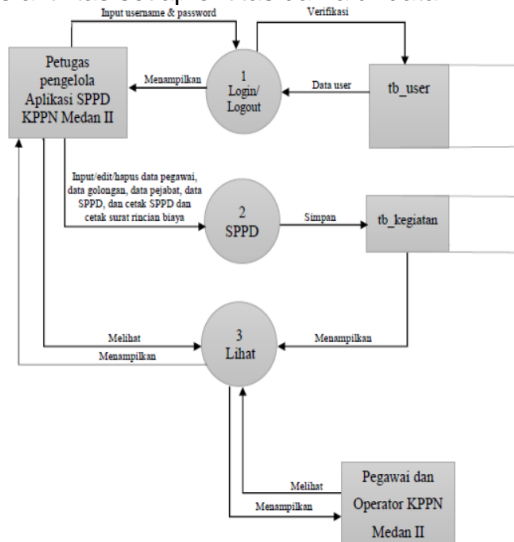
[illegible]

Input username & password

Verifikasi

Petugas pengelola Aplikasi SPPD KPPN Medan II

Menampilkan

1 Login/ Logout

Data user

tb_user

Input/edit/hapus data pegawai, data golongan, data pejabat, data SPPD, dan cetak SPPD dan cetak surat rincian biaya

2 SPPD

Simpan

tb_kegiatan

Melihat

Menampilkan

3 Lihat

Menampilkan

Melihat

Menampilkan

Pegawai dan Operator KPPN Medan II